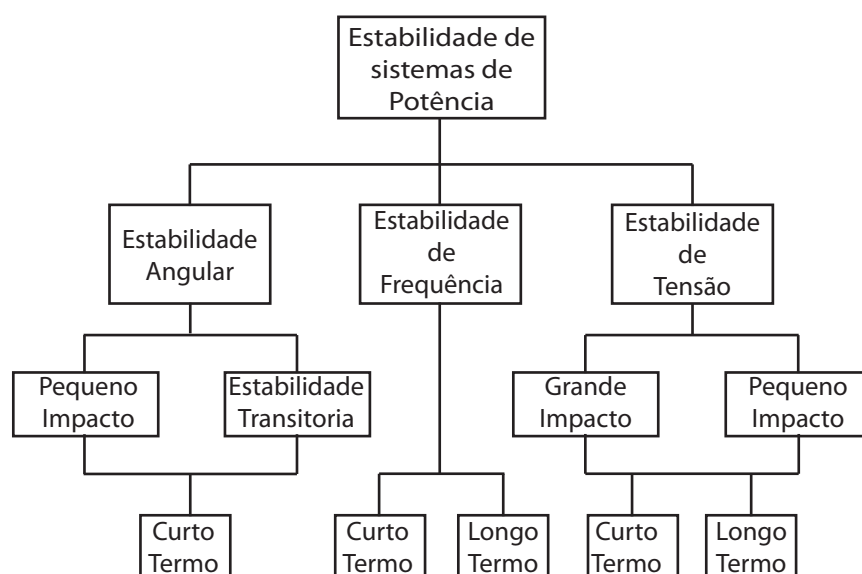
Estabilidade de sistemas de Potência

Estabilidade Angular

Estabilidade de Frequência

Estabilidade de Tensão

Pequeno Impacto

Estabilidade Transitoria

Grande Impacto

Pequeno Impacto

Curto Termo

Curto Termo

Longo Termo

Curto Termo

Longo Termo